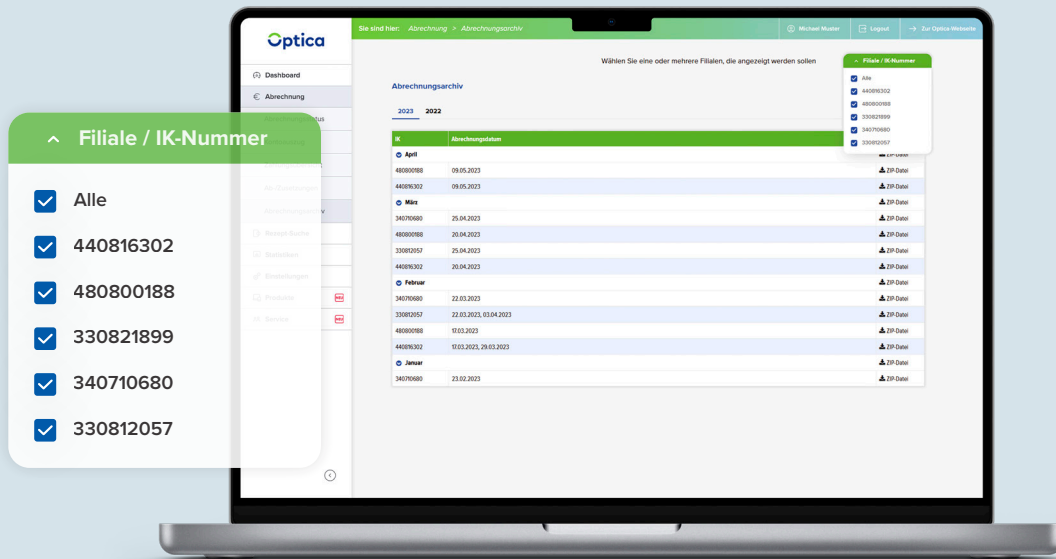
Optica

Sie sind hier: Abrechnung > Abrechnungsarchiv

Michael Muster | Logout | Zur Optica-Webseite

Dashboard
Abrechnung
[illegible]
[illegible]
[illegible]
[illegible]
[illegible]
Rezept-Suche
Statistiken
Einstellungen
Produkte NEU
Service NEU

Wählen Sie eine oder mehrere Filialen, die angezeigt werden sollen

Abrechnungsarchiv

2023 2022

| IK | Abrechnungsdatum | |
|---|---|---|
| April | | ZIP-Datei |
| 480800188 | 09.05.2023 | ZIP-Datei |
| 440816302 | 09.05.2023 | ZIP-Datei |
| März | | ZIP-Datei |
| 340710680 | 25.04.2023 | ZIP-Datei |
| 480800188 | 20.04.2023 | ZIP-Datei |
| 330812057 | 25.04.2023 | ZIP-Datei |
| 440816302 | 20.04.2023 | ZIP-Datei |
| Februar | | ZIP-Datei |
| 340710680 | 22.03.2023 | ZIP-Datei |
| 330812057 | 22.03.2023, 03.04.2023 | ZIP-Datei |
| 480800188 | 17.03.2023 | ZIP-Datei |
| 440816302 | 17.03.2023, 29.03.2023 | ZIP-Datei |
| Januar | | ZIP-Datei |
| 340710680 | 23.02.2023 | ZIP-Datei |

Filiale / IK-Nummer
Alle
440816302
480800188
330821899
340710680
330812057